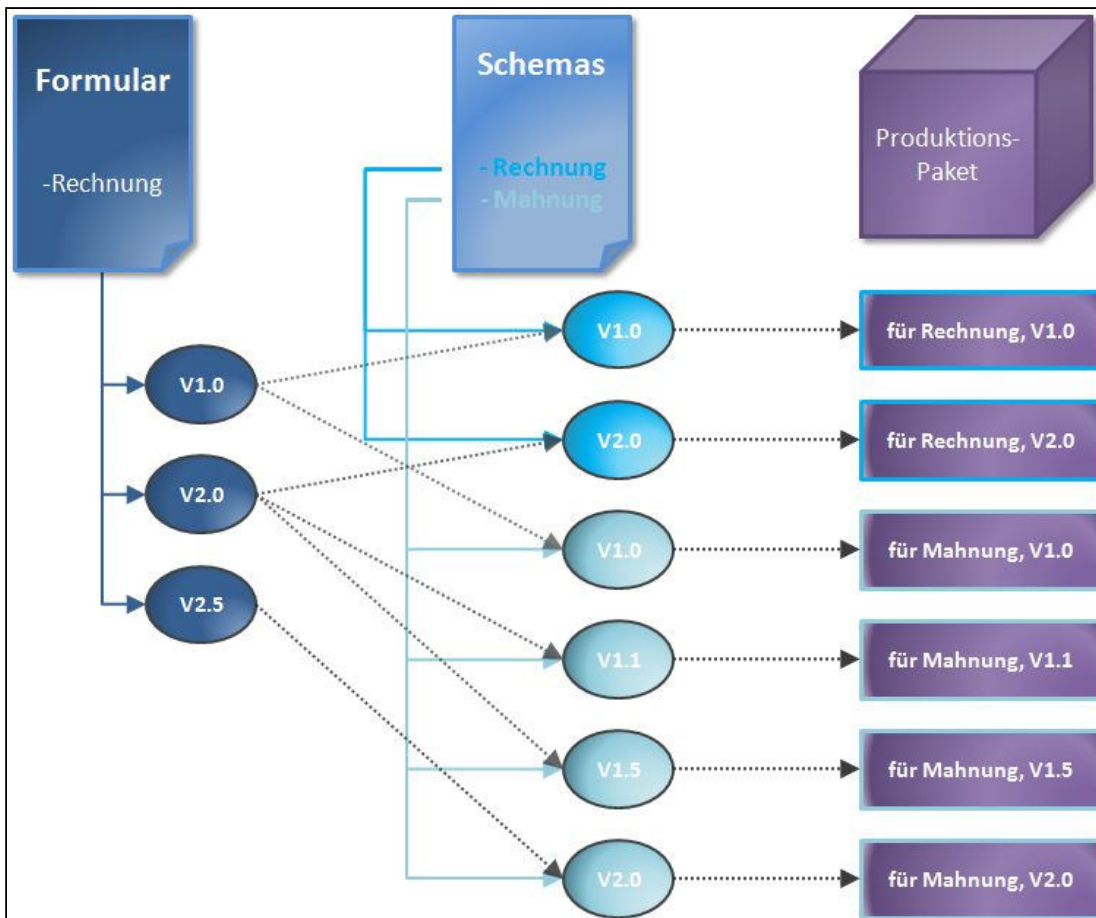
Formular

-Rechnung

Schemas

- Rechnung
- Mahnung

Produktions-Paket

V1.0

V2.0

V2.5

V1.0

V2.0

V1.0

V1.1

V1.5

V2.0

für Rechnung, V1.0

für Rechnung, V2.0

für Mahnung, V1.0

für Mahnung, V1.1

für Mahnung, V1.5

für Mahnung, V2.0